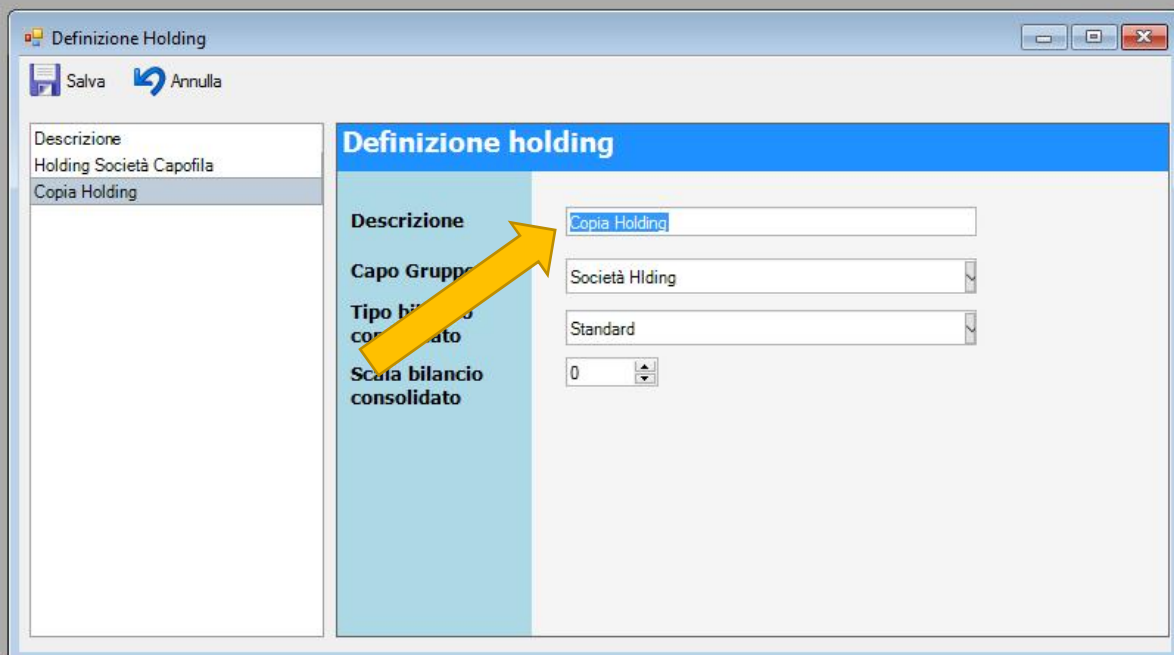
Definizione Holding

Salva Annulla

Descrizione
Holding Società Capofila
Copia Holding

Definizione holding

Descrizione
Copia Holding

Capo Gruppo
Società Hlding

Tipo bi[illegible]o con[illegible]ato
Standard

Scala bilancio consolidato
0